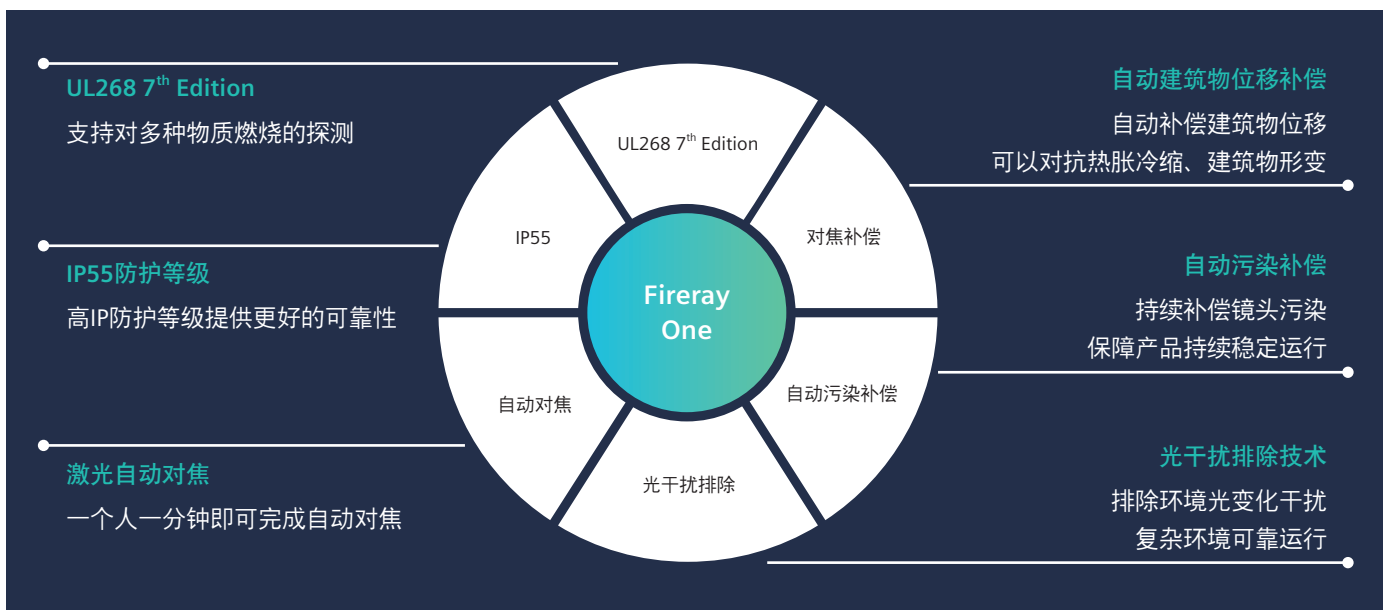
UL268 7$^{th}$ Edition
支持对多种物质燃烧的探测

IP55防护等级
高IP防护等级提供更好的可靠性

激光自动对焦
一个人一分钟即可完成自动对焦

UL268 7$^{th}$ Edition

IP55

对焦补偿

Fireray One

自动对焦

自动污染补偿

光干扰排除

自动建筑物位移补偿
自动补偿建筑物位移
可以对抗热胀冷缩、建筑物形变

自动污染补偿
持续补偿镜头污染
保障产品持续稳定运行

光干扰排除技术
排除环境光变化干扰
复杂环境可靠运行